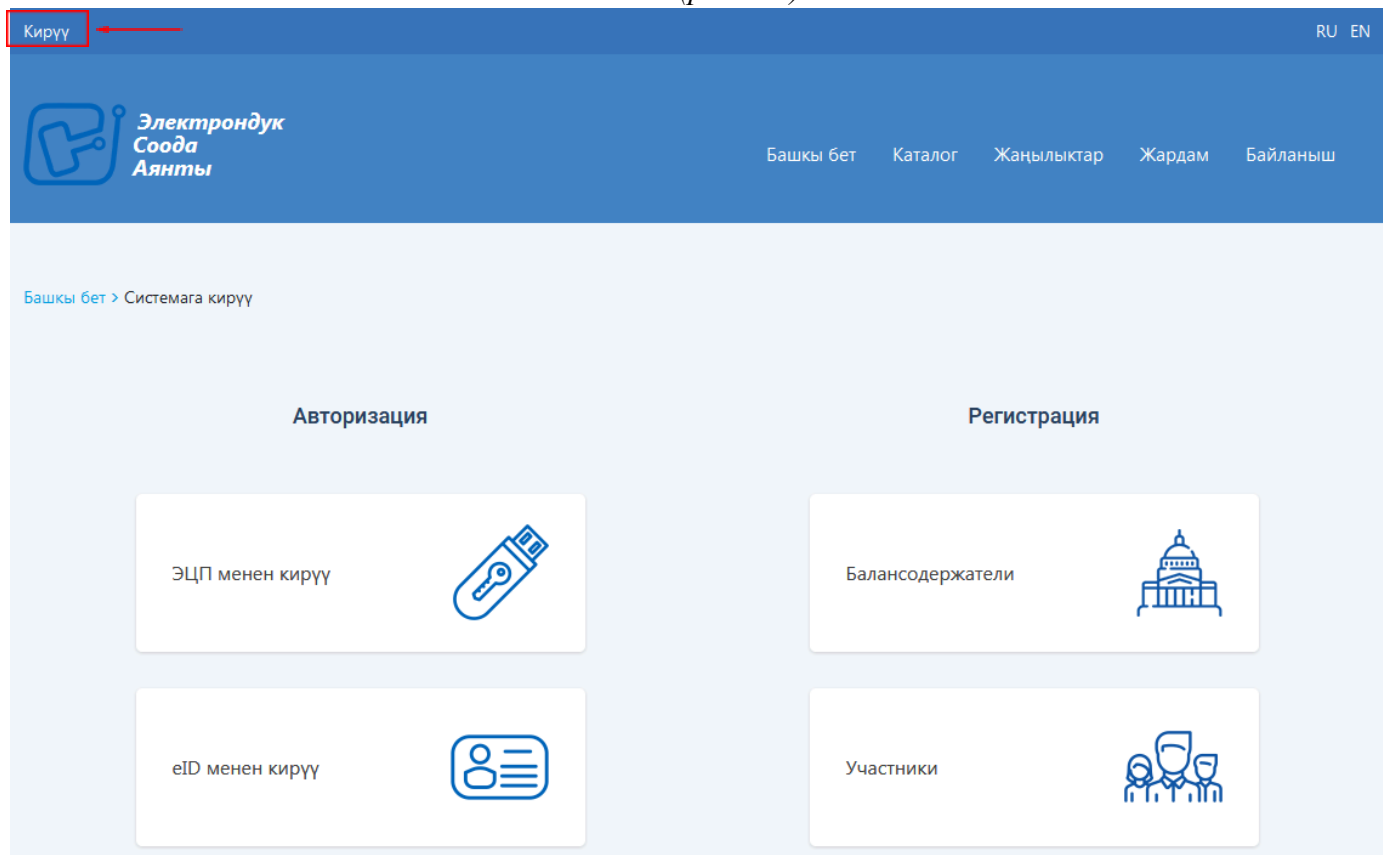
Кирүү

RU EN

Электрондук Соода Аянты

Башкы бет Каталог Жаңылыктар Жардам Байланыш

Башкы бет > Системага кирүү

Авторизация

Регистрация

ЭЦП менен кирүү

Балансодержатели

eID менен кирүү

Участники